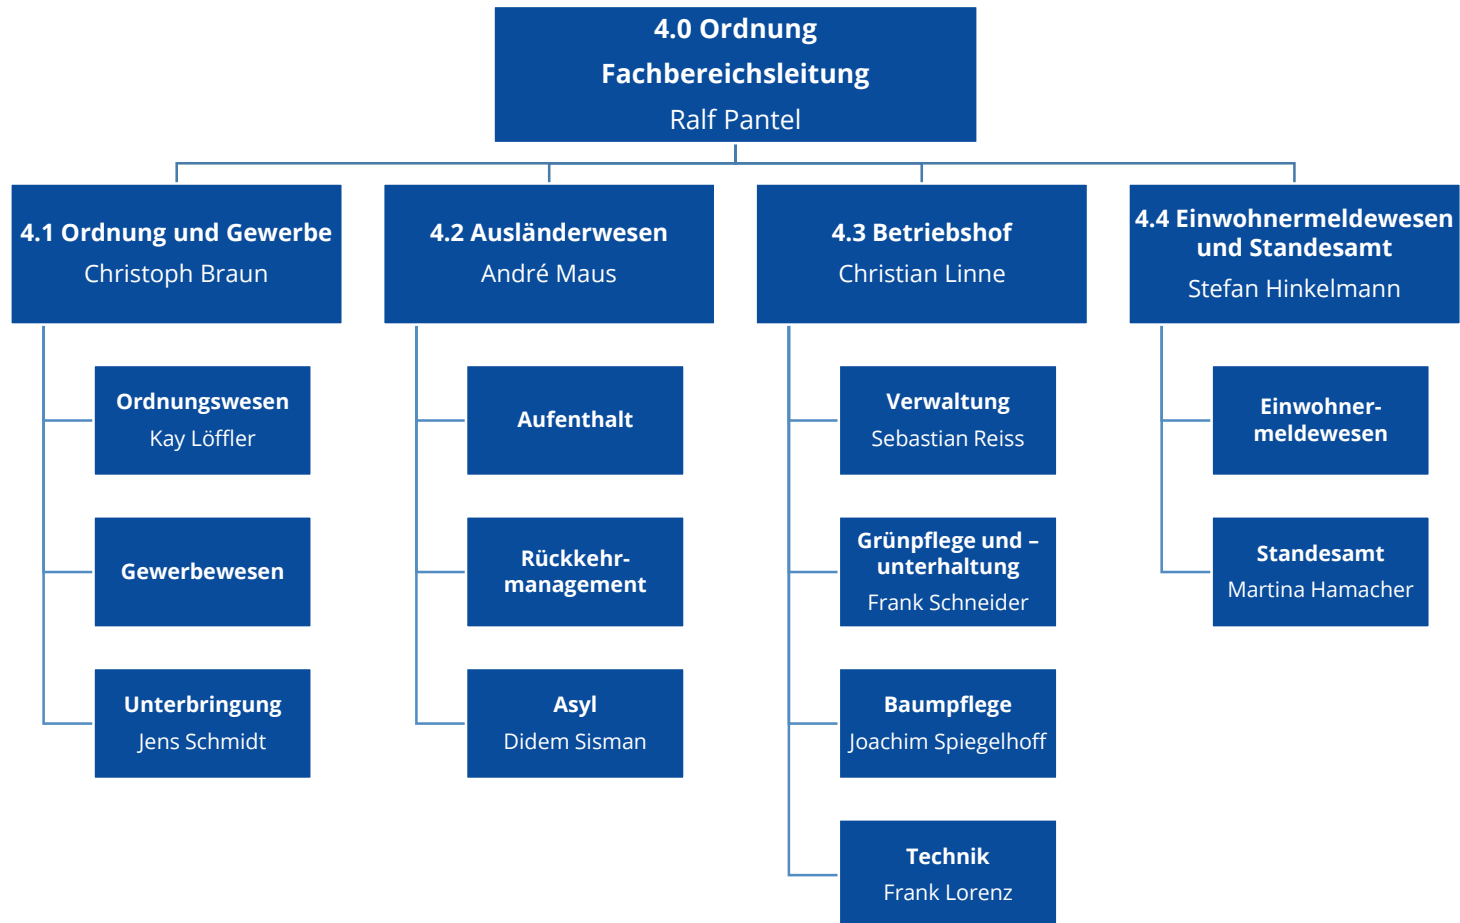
4.0 Ordnung
Fachbereichsleitung
Ralf Pantel

4.1 Ordnung und Gewerbe
Christoph Braun

Ordnungswesen
Kay Löffler

Gewerbewesen

Unterbringung
Jens Schmidt

4.2 Ausländerwesen
André Maus

Aufenthalt

Rückkehrmanagement

Asyl
Didem Sisman

4.3 Betriebshof
Christian Linne

Verwaltung
Sebastian Reiss

Grünpflege und –unterhaltung
Frank Schneider

Baumpflege
Joachim Spiegelhoff

Technik
Frank Lorenz

4.4 Einwohnermeldewesen und Standesamt
Stefan Hinkelmann

Einwohnermeldewesen

Standesamt
Martina Hamacher